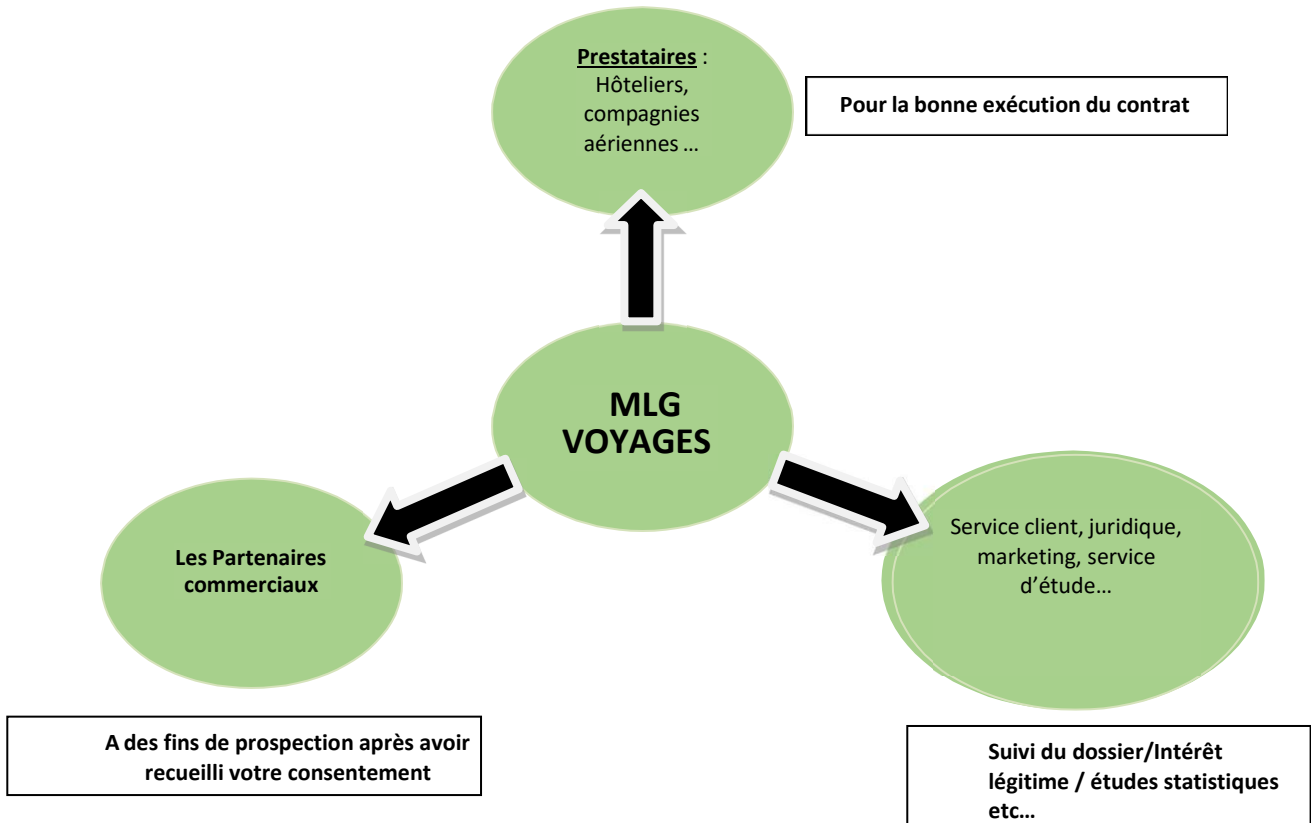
Prestataires : Hôteliers, compagnies aériennes …

Pour la bonne exécution du contrat

MLG VOYAGES

Les Partenaires commerciaux

Service client, juridique, marketing, service d'étude…

A des fins de prospection après avoir recueilli votre consentement

Suivi du dossier/Intérêt légitime / études statistiques etc…